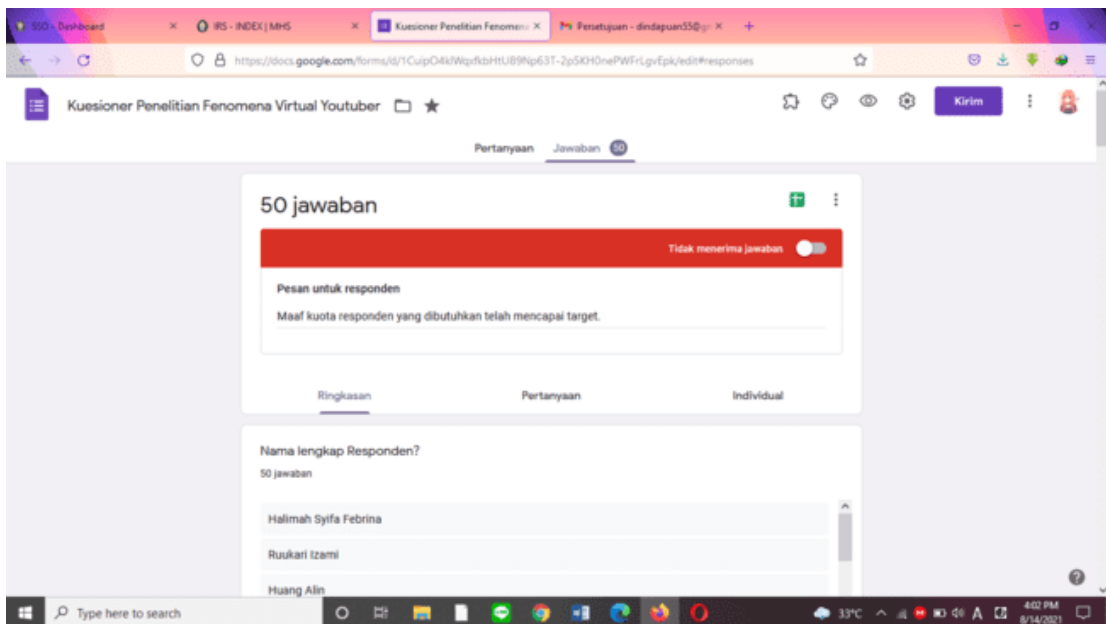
SSO - Dashboard ×
IRS - INDEX | MHS ×
Kuesioner Penelitian Fenomena ×
Persetujuan - dindapuan55@g ×
+

https://docs.google.com/forms/d/1CuipO4klWqxfkbHtU89Np63T-2p5KH0nePWFrLgvEpk/edit#responses

Kuesioner Penelitian Fenomena Virtual Youtuber

Kirim

Pertanyaan Jawaban 50

50 jawaban

Tidak menerima jawaban

Pesan untuk responden

Maaf kuota responden yang dibutuhkan telah mencapai target.

Ringkasan Pertanyaan Individual

Nama lengkap Responden?

50 jawaban

Halimah Syifa Febrina

Ruukari Izami

Huang Alin

Type here to search

33°C

4:02 PM
8/14/2021